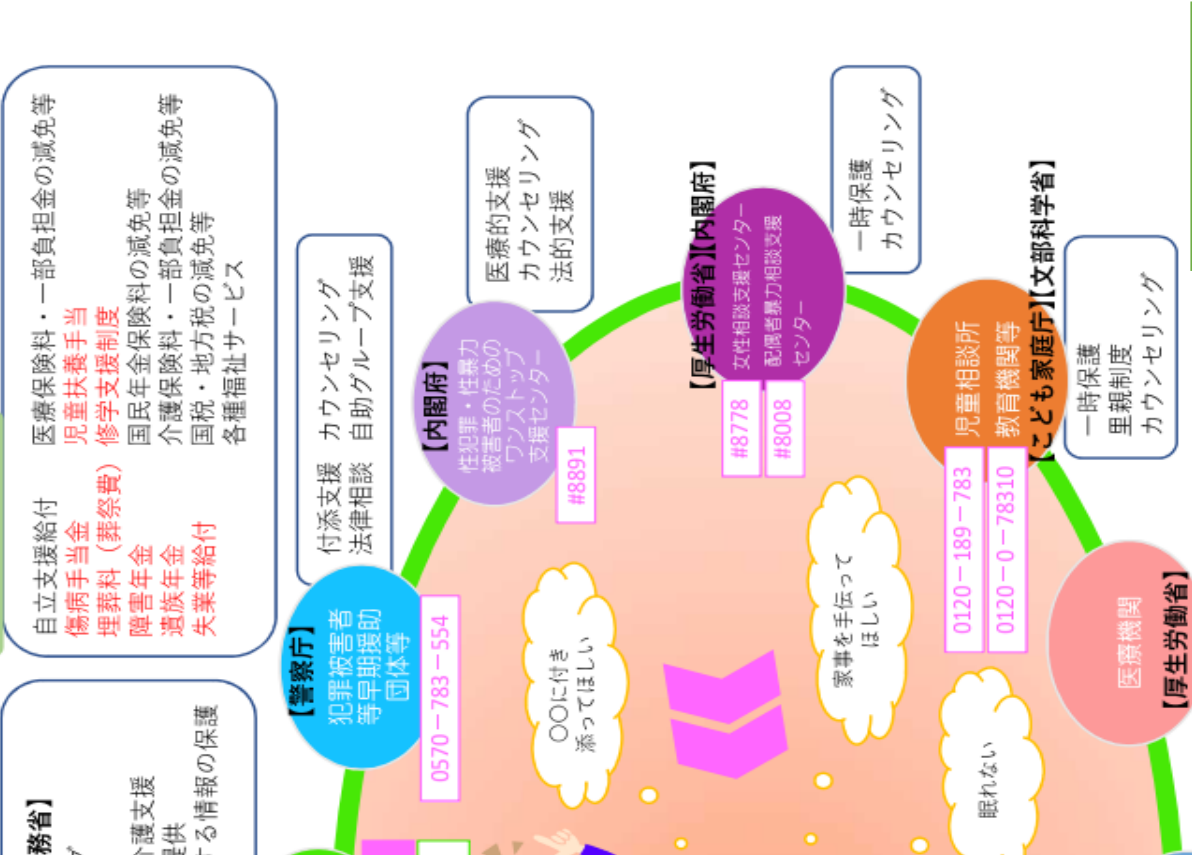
自立支援給付　医療保険料・一部負担金の減免等
傷病手当金　児童扶養手当
埋葬料（葬祭費）修学支援制度
障害年金　国民年金保険料の減免等
遺族年金　介護保険料・一部負担金の減免等
失業等給付　国税・地方税の減免等
各種福祉サービス

付添支援　カウンセリング
法律相談　自助グループ支援

医療的支援
カウンセリング
法的支援

一時保護
カウンセリング

一時保護
里親制度
カウンセリング

【警察庁】
犯罪被害者等早期援助団体等
0570－783－554

【内閣府】
性犯罪・性暴力被害者のためのワンストップ支援センター
#8891

【厚生労働省】【内閣府】
女性相談支援センター
配偶者暴力相談支援センター
#8778
#8008

【こども家庭庁】【文部科学省】
児童相談所
教育機関等
0120－189－783
0120－0－78310

【厚生労働省】
医療機関

〇〇に付き添ってほしい

家事を手伝ってほしい

眠れない

務省】
介護支援
提供
る情報の保護